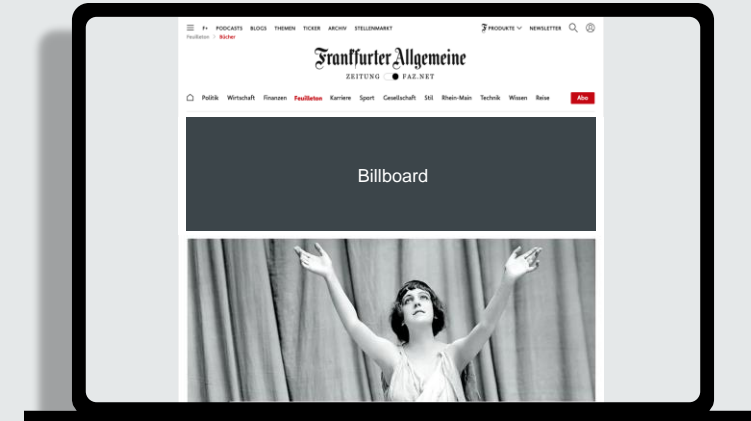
F+ PODCASTS BLOGS THEMEN TICKER ARCHIV STELLENMARKT

PRODUKTE NEWSLETTER

Feuilleton / Bücher

Frankfurter Allgemeine

ZEITUNG FAZ.NET

Politik Wirtschaft Finanzen Feuilleton Karriere Sport Gesellschaft Stil Rhein-Main Technik Wissen Reise

Abo

Billboard